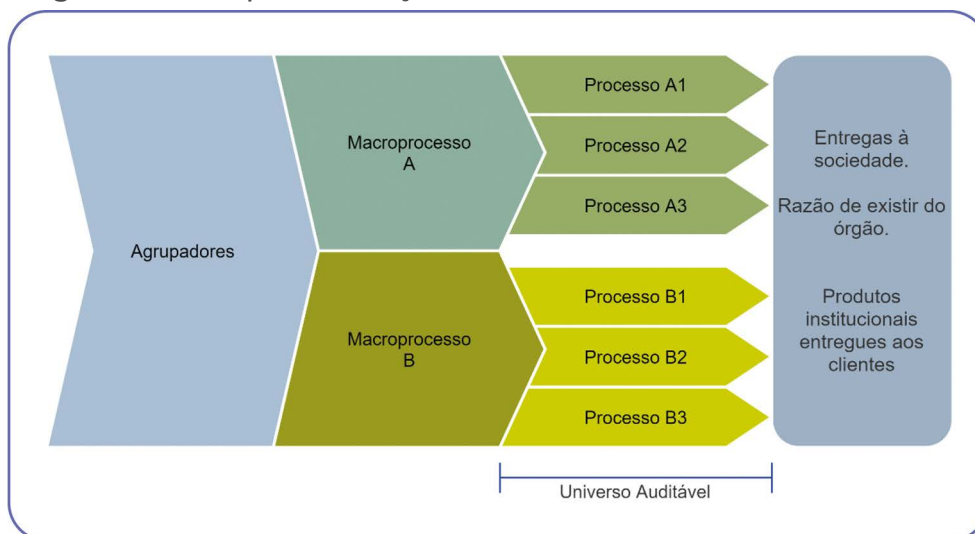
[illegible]

Agrupadores

Macroprocesso A

Processo A1

Processo A2

Processo A3

Macroprocesso B

Processo B1

Processo B2

Processo B3

Entregas à sociedade.

Razão de existir do órgão.

Produtos institucionais entregues aos clientes

Universo Auditável